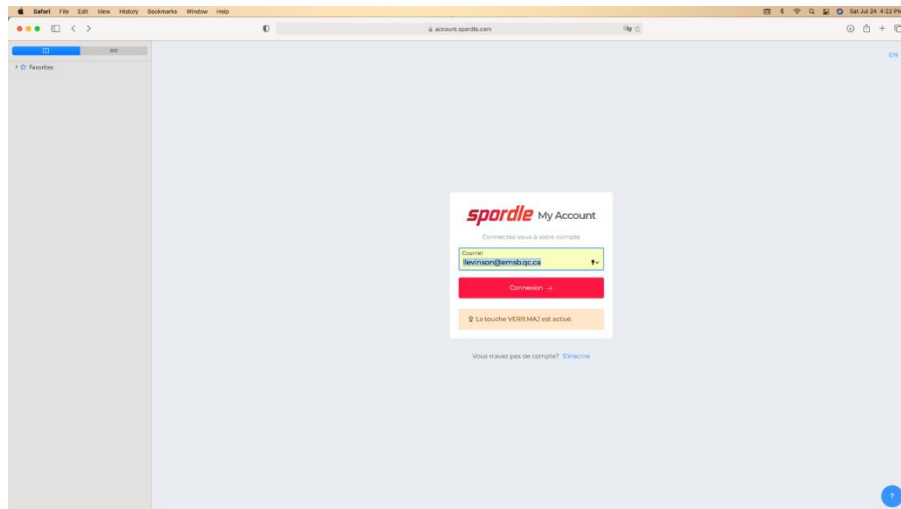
Safari File Edit View History Bookmarks Window Help

Sat Jul 24 4:22 PM

account.spordle.com

Favorites

EN

spordle My Account

Connectez-vous à votre compte

Courriel
llevinson@emsb.qc.ca

Connexion →

La touche VERR MAJ est activé.

Vous n'avez pas de compte? S'inscrire

?